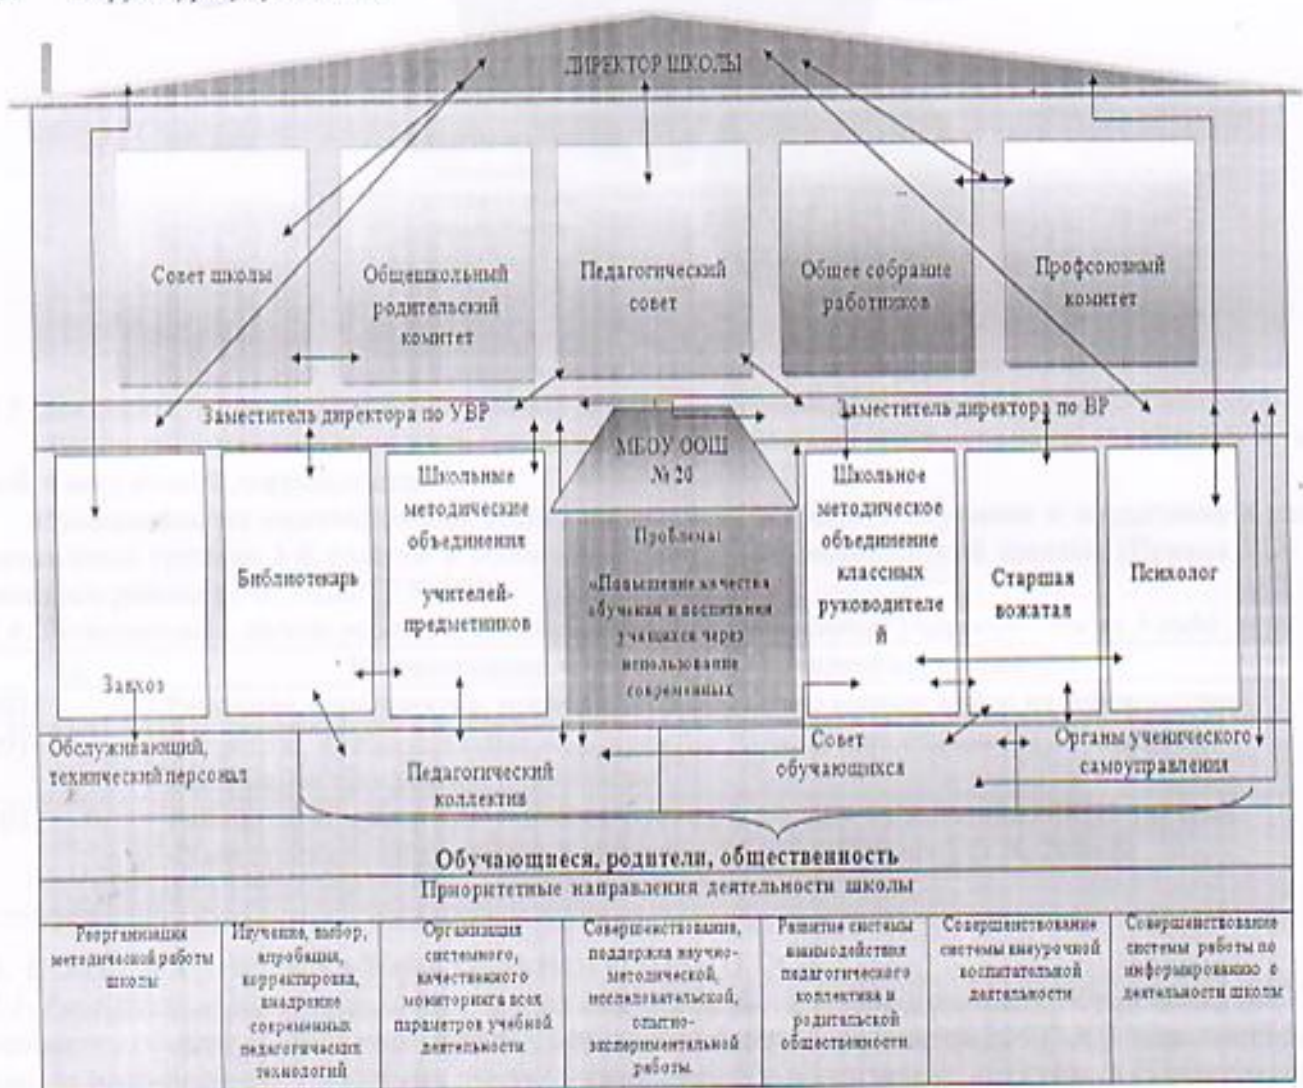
ДИРЕКТОР ШКОЛЫ

Совет школы

Общешкольный родительский комитет

Педагогический совет

Общее собрание работников

Профсоюзный комитет

Заместитель директора по УВР

Заместитель директора по ВР

МБОУ ООШ № 20

Проблема: «Повышение качества обучения и воспитания учащихся через использование современных

Завхоз

Библиотекарь

Школьные методические объединения учителей-предметников

Школьное методическое объединение классных руководителей

Старшая вожатая

Психолог

Обслуживающий, технический персонал

Педагогический коллектив

Совет обучающихся

Органы ученического самоуправления

Обучающиеся, родители, общественность

Приоритетные направления деятельности школы

| Реорганизация методической работы школы | Изучение, выбор, апробация, корректировка, внедрение современных педагогических технологий | Организация системного, качественного мониторинга всех параметров учебной деятельности | Совершенствование, поддержка научно-методической, исследовательской, опытно-экспериментальной работы | Развитие системы взаимодействия педагогического коллектива и родительской общественности | Совершенствование системы внеурочной воспитательной деятельности | Совершенствование системы работы по информированию о деятельности школы |
|---|---|---|---|---|---|---|